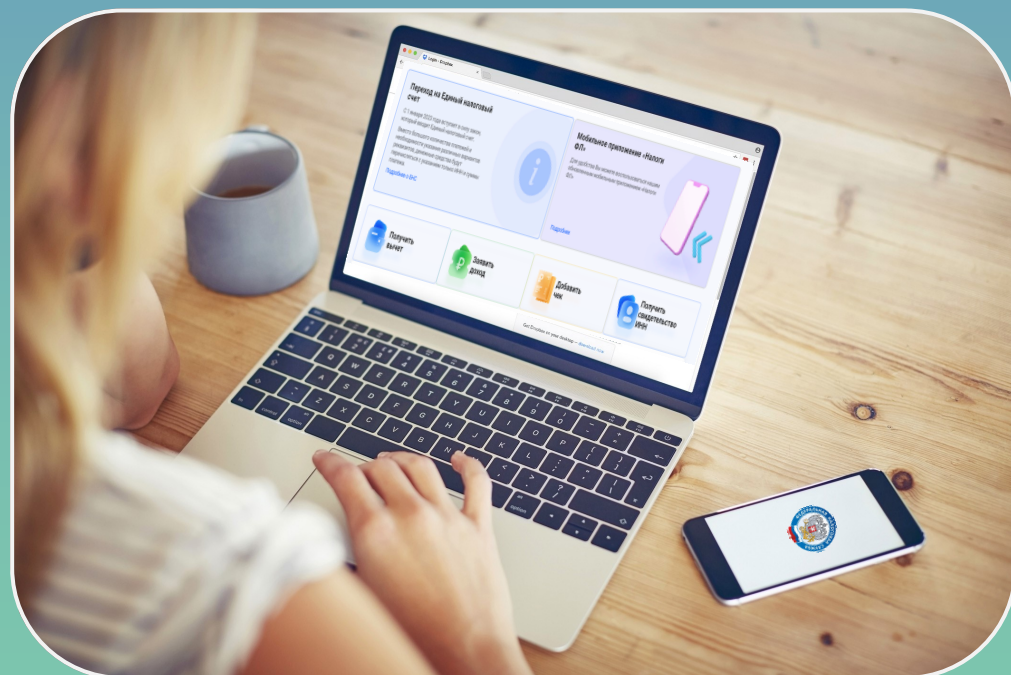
Login - Ecophan

Переход на Единый налоговый счет

С 1 января 2023 года вступает в силу закон, который вводит Единый налоговый счет. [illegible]

Подробнее о ЕНС

Мобильное приложение «Налоги ФЛ»

Для удобства Вы можете воспользоваться нашим обновленным мобильным приложением «Налоги ФЛ».

Подробнее

Получить вычет

Заявить доход

Добавить чек

Получить свидетельство ИНН

Get Ecophan on your desktop — download now